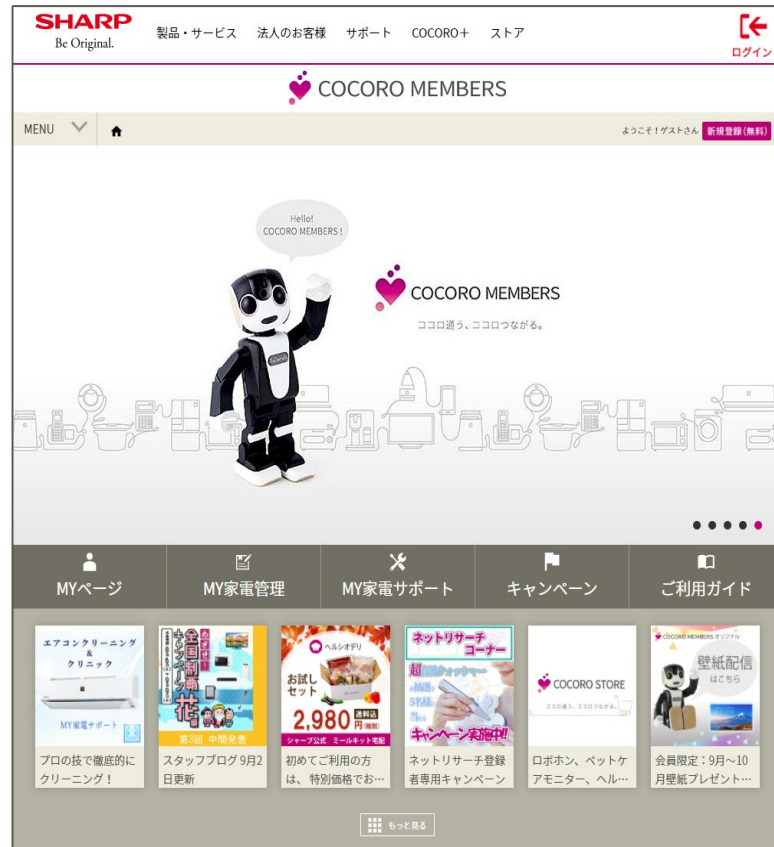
SHARP
Be Original.

製品・サービス 法人のお客様 サポート COCORO＋ ストア

ログイン

COCORO MEMBERS

MENU

ようこそ！ゲストさん 新規登録(無料)

Hello!
COCORO MEMBERS !

COCORO MEMBERS
ココロ通う、ココロつながる。

MYページ
MY家電管理
MY家電サポート
キャンペーン
ご利用ガイド

エアコンクリーニング & クリニック
MY家電サポート
プロの技で徹底的にクリーニング！

全国制覇 花
第3回 中間発表
スタッフブログ 9月2日更新

ヘルシオデリ
お試しセット
2,980円 送料込 (税別)
シャープ公式 ミールキット宅配
初めてご利用の方は、特別価格でお…

ネットリサーチコーナー
キャンペーン実施中!!
ネットリサーチ登録者専用キャンペーン

COCORO STORE
ココロ通う、ココロつながる。
ロボホン、ペットケアモニター、ヘル…

COCORO MEMBERS オリジナル
壁紙配信 はこちら
会員限定：9月～10月壁紙プレゼント…

もっと見る